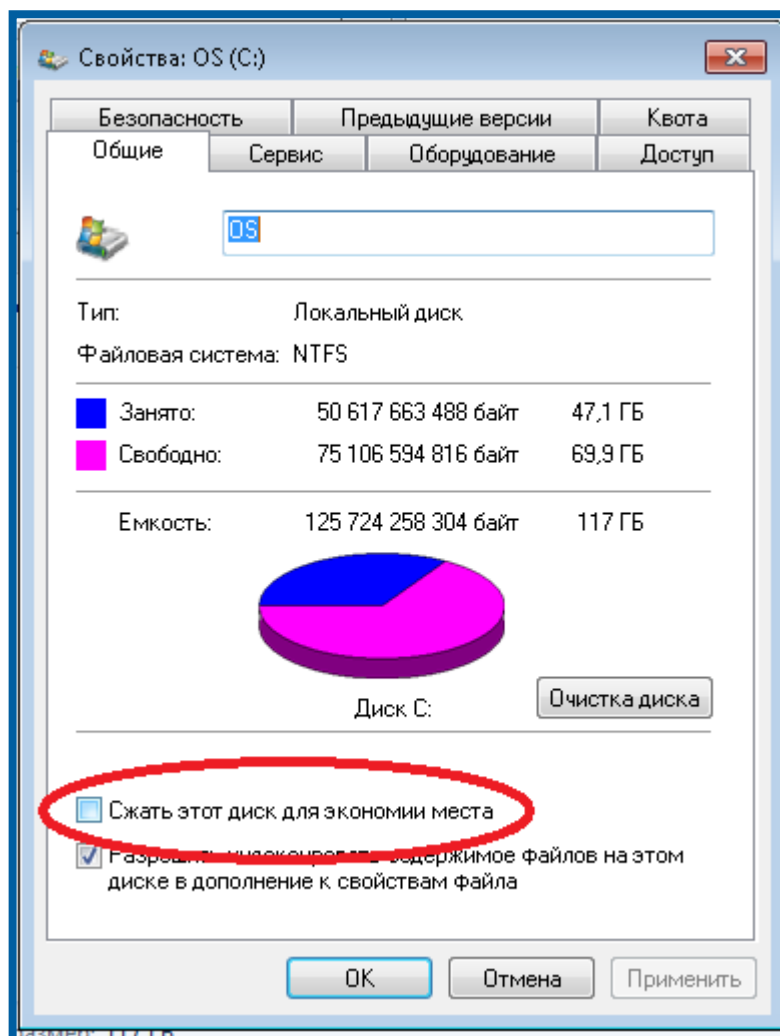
Свойства: OS (C:)

Безопасность | Предыдущие версии | Квота
Общие | Сервис | Оборудование | Доступ

OS

Тип: Локальный диск
Файловая система: NTFS

Занято: 50 617 663 488 байт 47,1 ГБ
Свободно: 75 106 594 816 байт 69,9 ГБ

Емкость: 125 724 258 304 байт 117 ГБ

Диск C:

Очистка диска

Сжать этот диск для экономии места
Разре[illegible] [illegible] содержимое файлов на этом диске в дополнение к свойствам файла

OK Отмена Применить

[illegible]